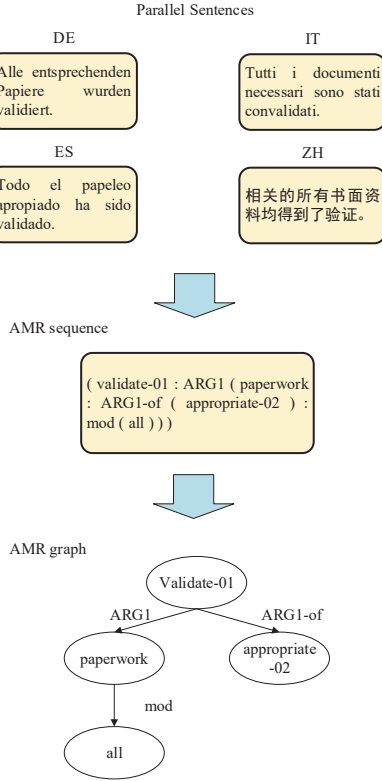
Parallel Sentences

DE

Alle entsprechenden Papiere wurden validiert.

IT

Tutti i documenti necessari sono stati convalidati.

ES

Todo el papeleo apropiado ha sido validado.

ZH

相关的所有书面资料均得到了验证。

AMR sequence

( validate-01 : ARG1 ( paperwork : ARG1-of ( appropriate-02 ) : mod ( all ) ) )

AMR graph

Validate-01

ARG1

ARG1-of

paperwork

appropriate -02

mod

all